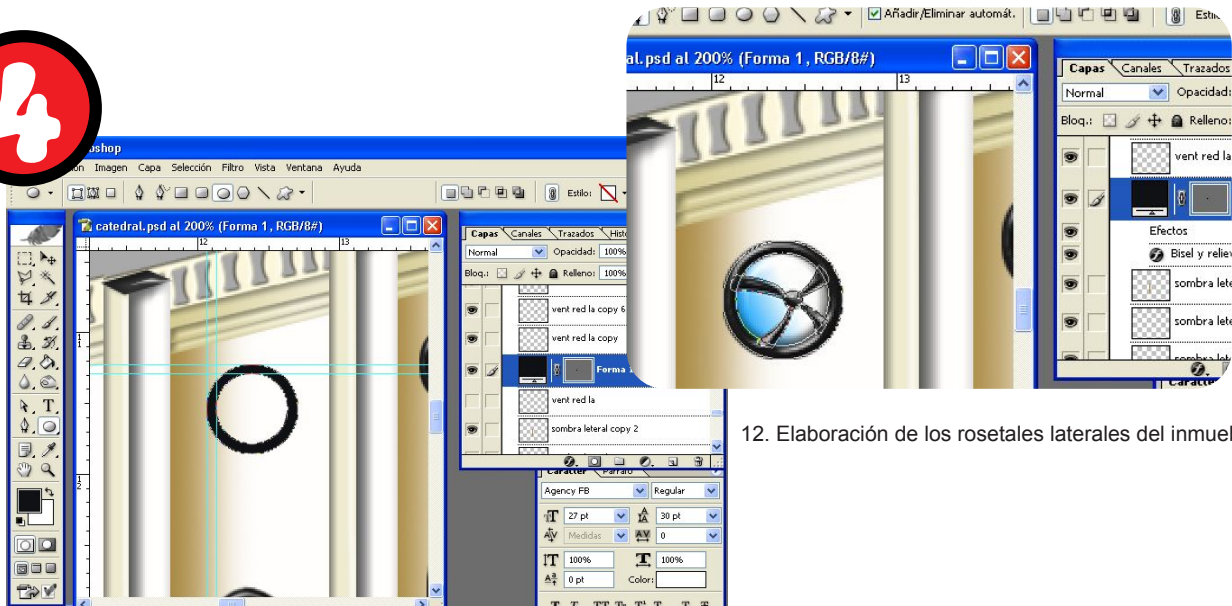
4

oshop

ón Imagen Capa Selección Filtro Vista Ventana Ayuda

Estilo:

catedral.psd al 200% (Forma 1, RGB/8#)

12

13

Capas Canales Trazados Histo

Normal Opacidad: 100%

Bloq.: Relleno: 100%

vent red la copy 6

vent red la copy

Forma 1

vent red la

sombra leteral copy 2

Carácter Párrafo

Agency FB Regular

27 pt 30 pt

Medidas 0

100% 100%

0 pt Color:

Añadir/Eliminar automát.

Estil

al.psd al 200% (Forma 1, RGB/8#)

12

13

Capas Canales Trazados

Normal Opacidad:

Bloq.: Relleno:

vent red la

Efectos

Bisel y relie

sombra lete

sombra lete

sombra lat

Caracte

12. Elaboración de los rosetales laterales del inmuel